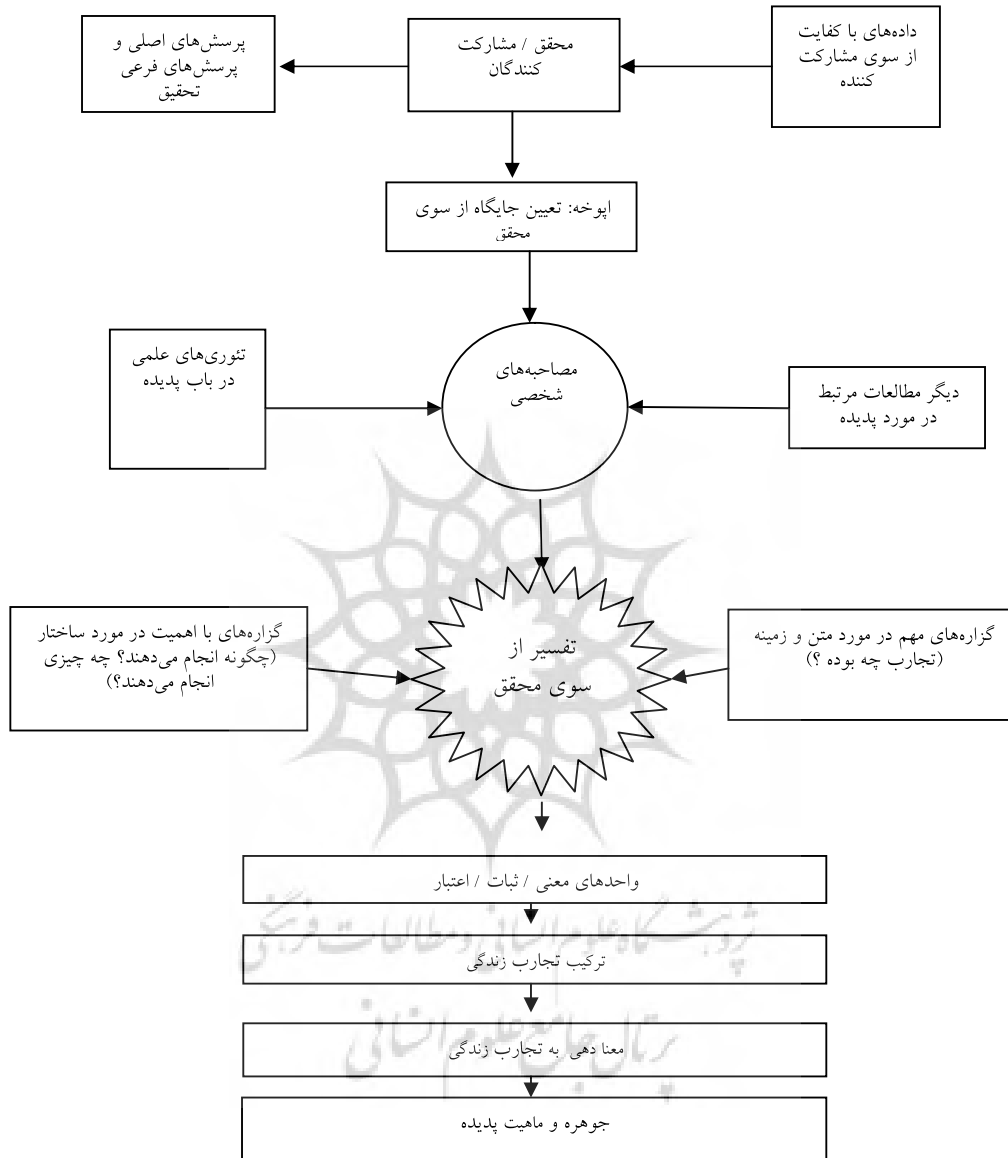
داده‌های با کفایت از سوی مشارکت کننده

محقق / مشارکت کنندگان

پرسش‌های اصلی و پرسش‌های فرعی تحقیق

اپوخه: تعیین جایگاه از سوی محقق

دیگر مطالعات مرتبط در مورد پدیده

مصاحبه‌های شخصی

تئوری‌های علمی در باب پدیده

گزاره‌های مهم در مورد متن و زمینه (تجارب چه بوده ؟)

تفسیر از سوی محقق

گزاره‌های با اهمیت در مورد ساختار (چگونه انجام می‌دهند؟ چه چیزی انجام می‌دهند؟)

واحدهای معنی / ثبات / اعتبار

ترکیب تجارب زندگی

معنا دهی به تجارب زندگی

جوهره و ماهیت پدیده

پژوهشگاه علوم انسانی و مطالعات فرهنگی
پرتال جامع علوم انسانی